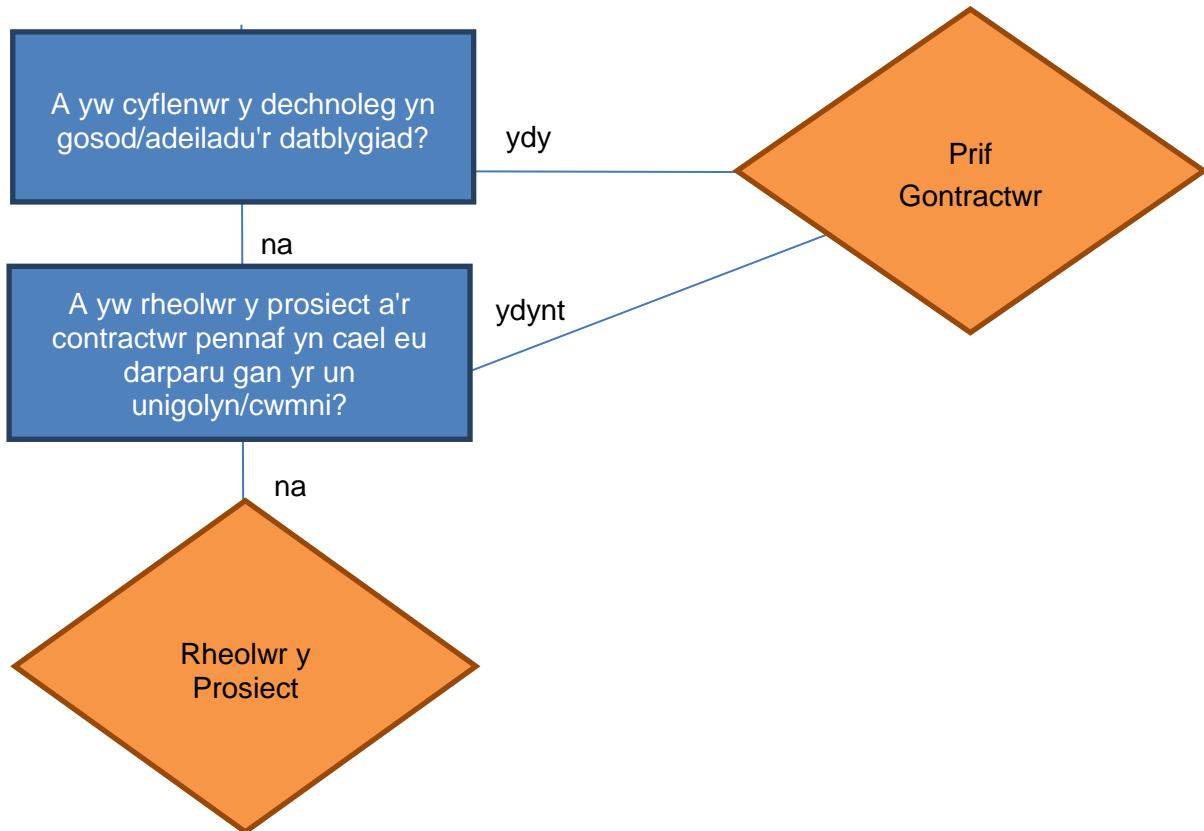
A yw cyflenwr y dechnoleg yn gosod/adeiladu'r datblygiad?

ydy

Prif Gontractwr

na

A yw rheolwr y prosiect a'r contractwr pennaf yn cael eu darparu gan yr un unigolyn/cwmni?

ydynt

na

Rheolwr y Prosiect